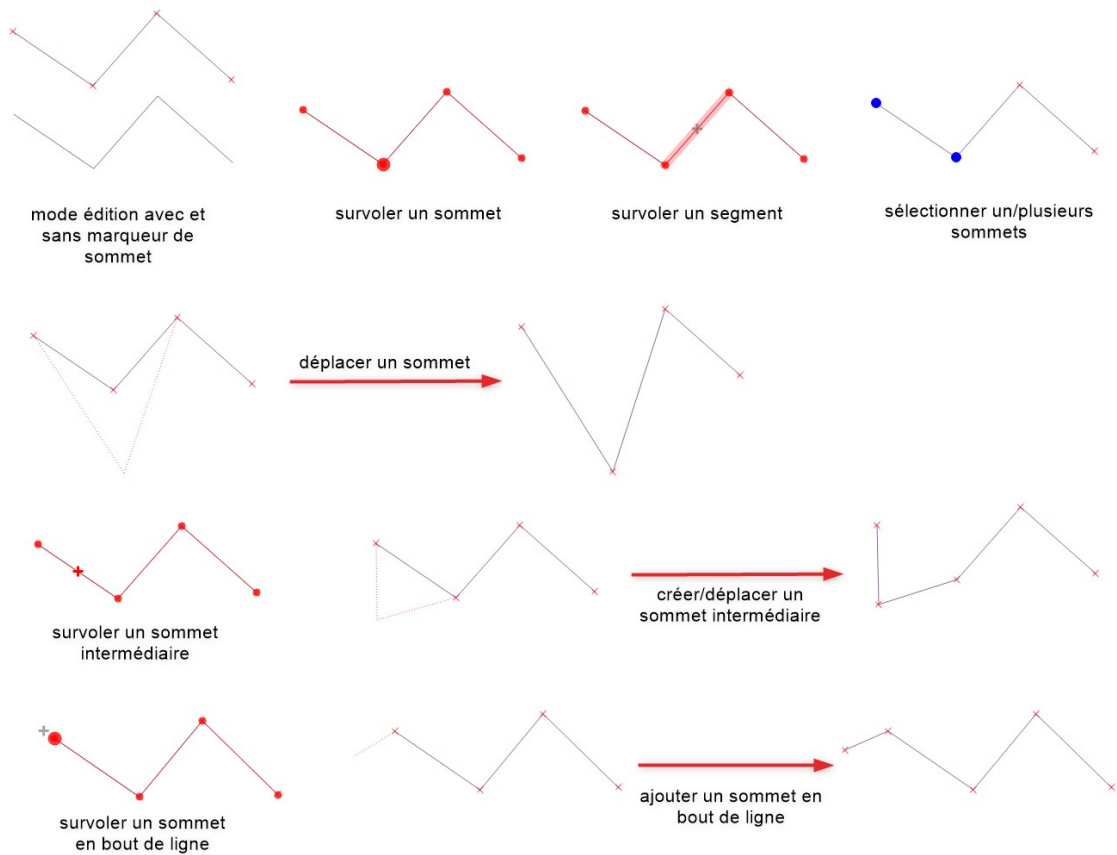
mode édition avec et sans marqueur de sommet

survoler un sommet

survoler un segment

sélectionner un/plusieurs sommets

déplacer un sommet

survoler un sommet intermédiaire

créer/déplacer un sommet intermédiaire

survoler un sommet en bout de ligne

ajouter un sommet en bout de ligne